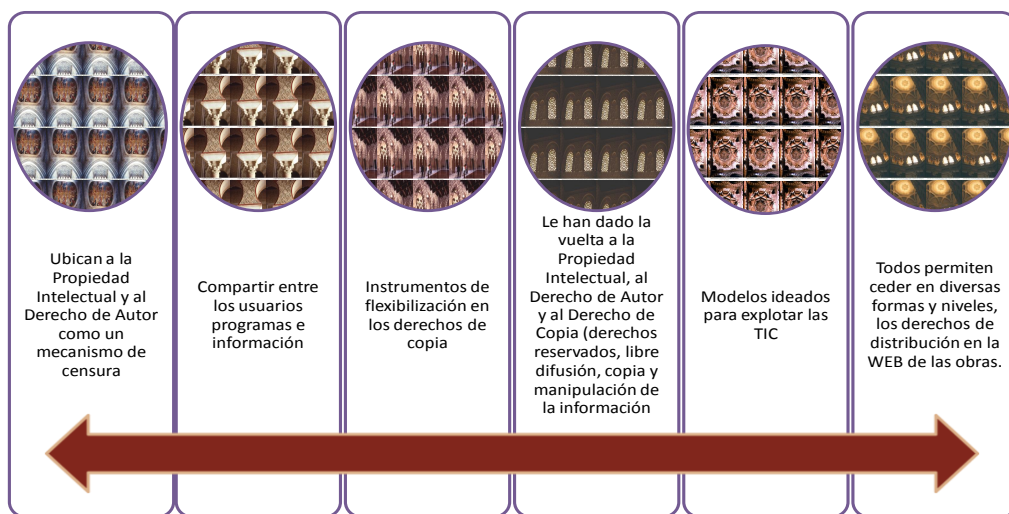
Ubican a la Propiedad Intelectual y al Derecho de Autor como un mecanismo de censura

Compartir entre los usuarios programas e información

Instrumentos de flexibilización en los derechos de copia

Le han dado la vuelta a la Propiedad Intelectual, al Derecho de Autor y al Derecho de Copia (derechos reservados, libre difusión, copia y manipulación de la información

Modelos ideados para explotar las TIC

Todos permiten ceder en diversas formas y niveles, los derechos de distribución en la WEB de las obras.